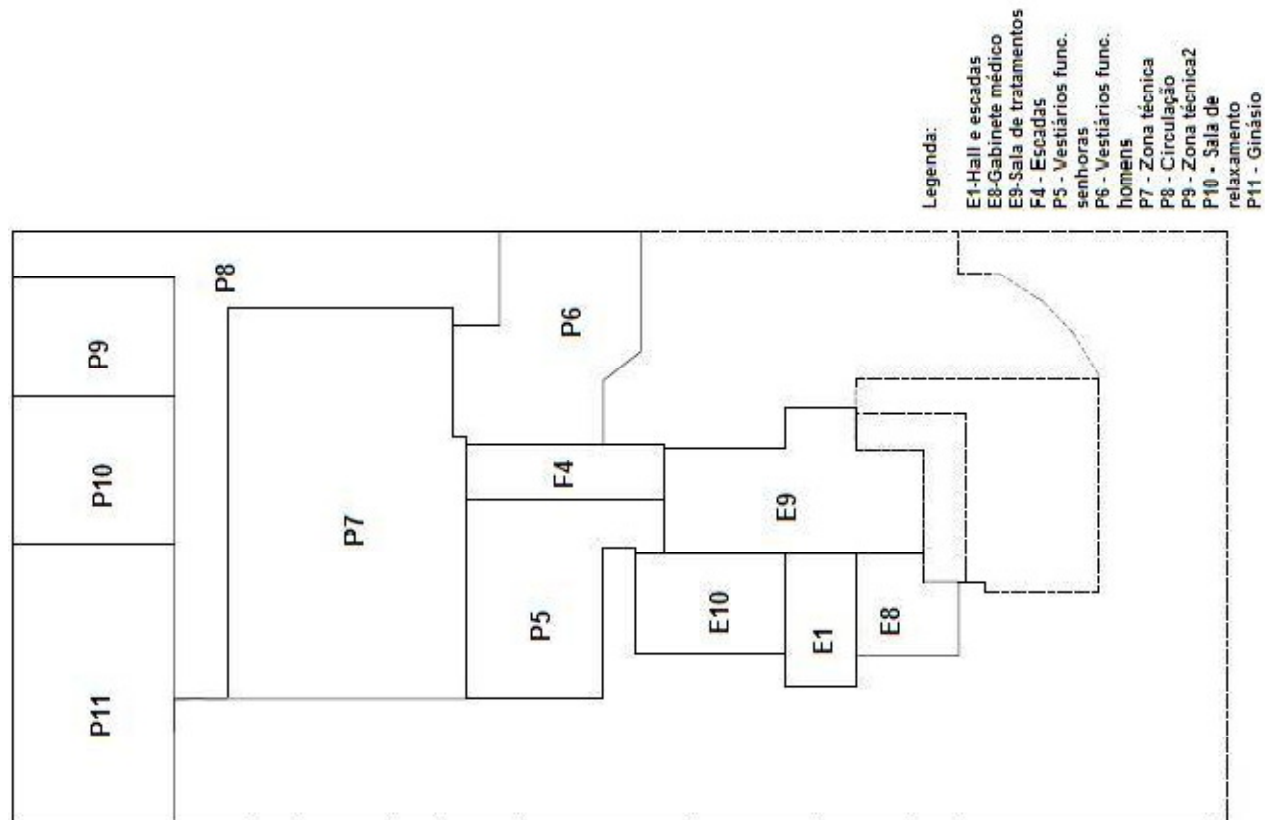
Legenda:
E1-Hall e escadas
E8-Gabinete médico
E9-Sala de tratamentos
F4 - Escadas
P5 - Vestiários func. senhoras
P6 - Vestiários func. homens
P7 - Zona técnica
P8 - Circulação
P9 - Zona técnica2
P10 - Sala de relaxamento
P11 - Ginásio

P8
P6
P9
P10
P7
F4
E9
P5
E10
E1
E8
P11